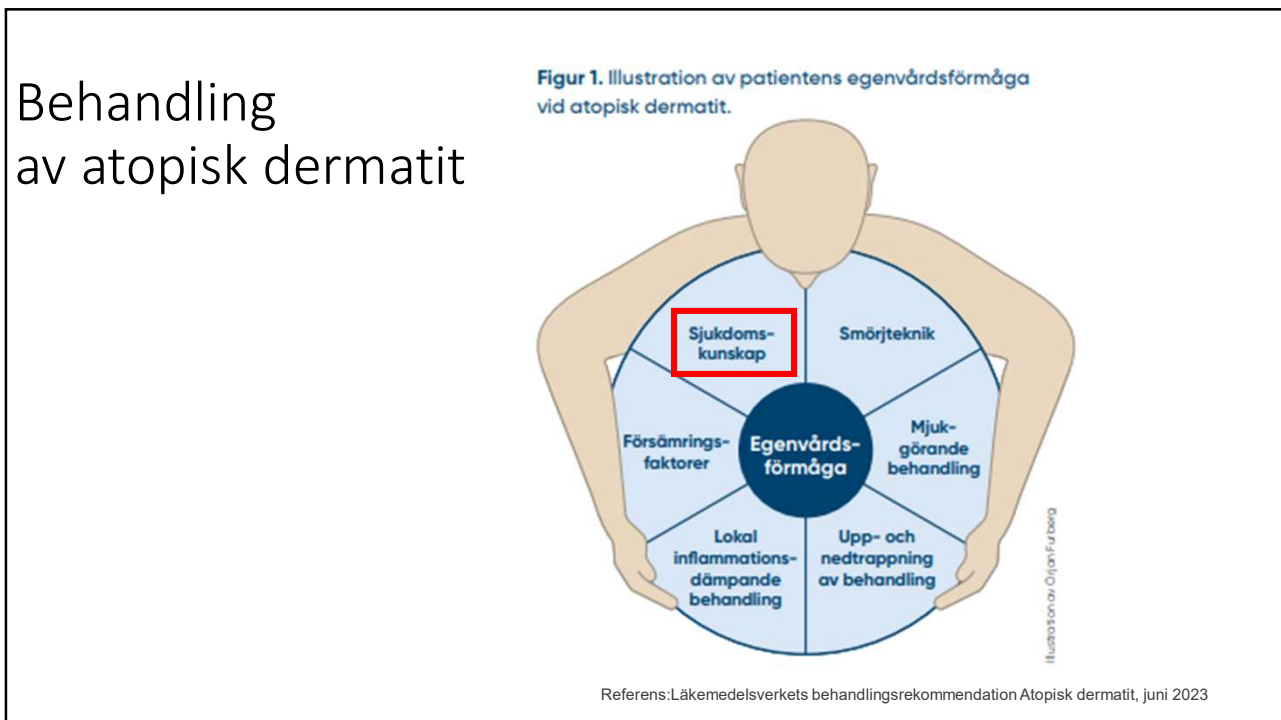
Behandling av atopisk dermatit

**Figur 1.** Illustration av patientens egenvårdsförmåga vid atopisk dermatit.

Sjukdoms-kunskap

Smörjteknik

Mjuk-görande behandling

Upp- och nedtrappning av behandling

Lokal inflammations-dämpande behandling

Försämrings-faktorer

Egenvårds-förmåga

Illustration av Orjan Furberg

Referens:Läkemedelsverkets behandlingsrekommendation Atopisk dermatit, juni 2023